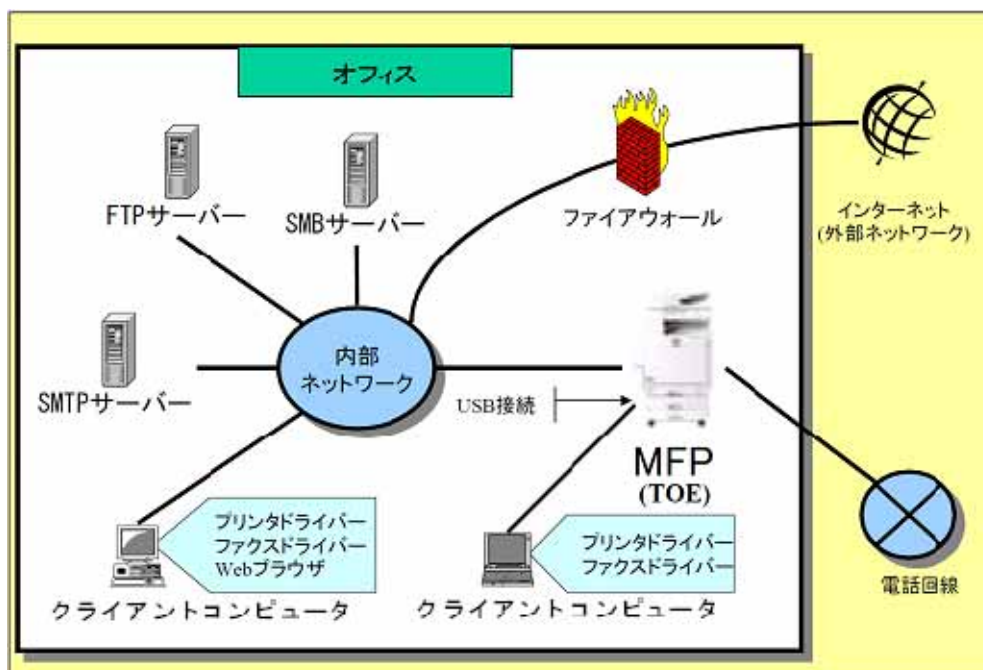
オフィス

FTPサーバー

SMBサーバー

ファイアウォール

インターネット
(外部ネットワーク)

SMTPサーバー

内部
ネットワーク

USB接続

MFP
(TOE)

プリンタドライバー
ファクスドライバー
Webブラウザ

クライアントコンピュータ

プリンタドライバー
ファクスドライバー

クライアントコンピュータ

電話回線